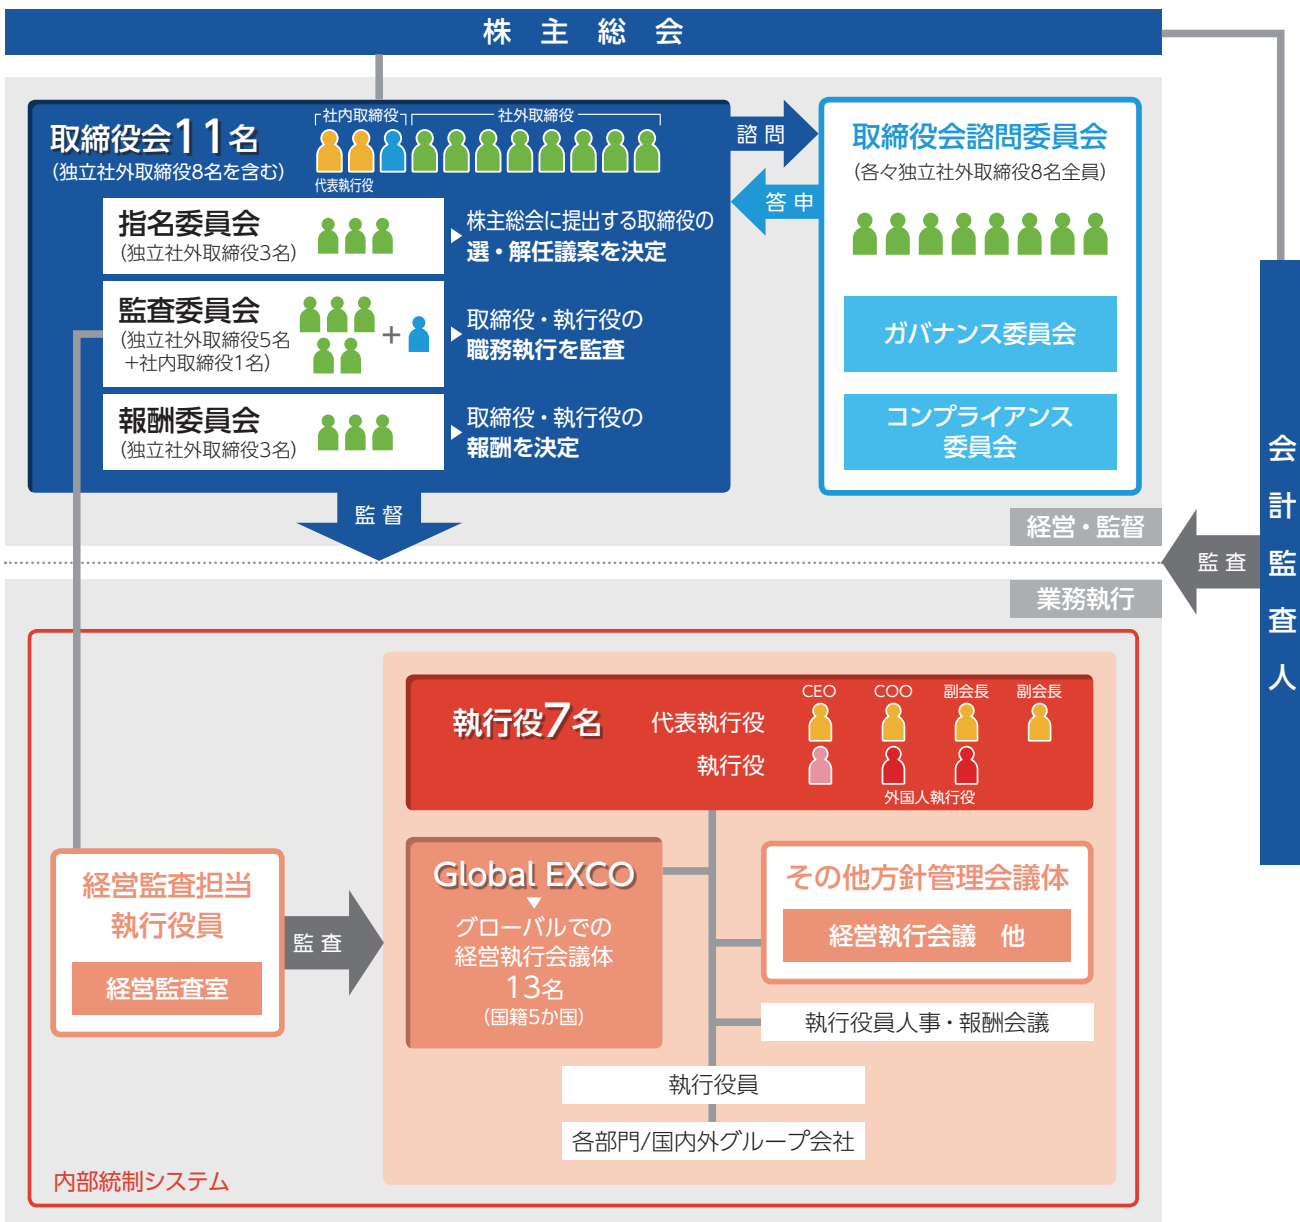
株主総会

取締役会11名
(独立社外取締役8名を含む)

社内取締役
社外取締役
代表執行役

指名委員会
(独立社外取締役3名)
株主総会に提出する取締役の
選・解任議案を決定

監査委員会
(独立社外取締役5名
+社内取締役1名)
+
取締役・執行役の
職務執行を監査

報酬委員会
(独立社外取締役3名)
取締役・執行役の
報酬を決定

諮問
答申

取締役会諮問委員会
(各々独立社外取締役8名全員)

ガバナンス委員会

コンプライアンス
委員会

監督

経営・監督

監査

業務執行

会計監査人

執行役7名
代表執行役
執行役
CEO
COO
副会長
副会長
外国人執行役

Global EXCO
グローバルでの
経営執行会議体
13名
(国籍5か国)

その他方針管理会議体
経営執行会議 他

執行役員人事・報酬会議

執行役員

各部門/国内外グループ会社

経営監査担当
執行役員
経営監査室

監査

内部統制システム